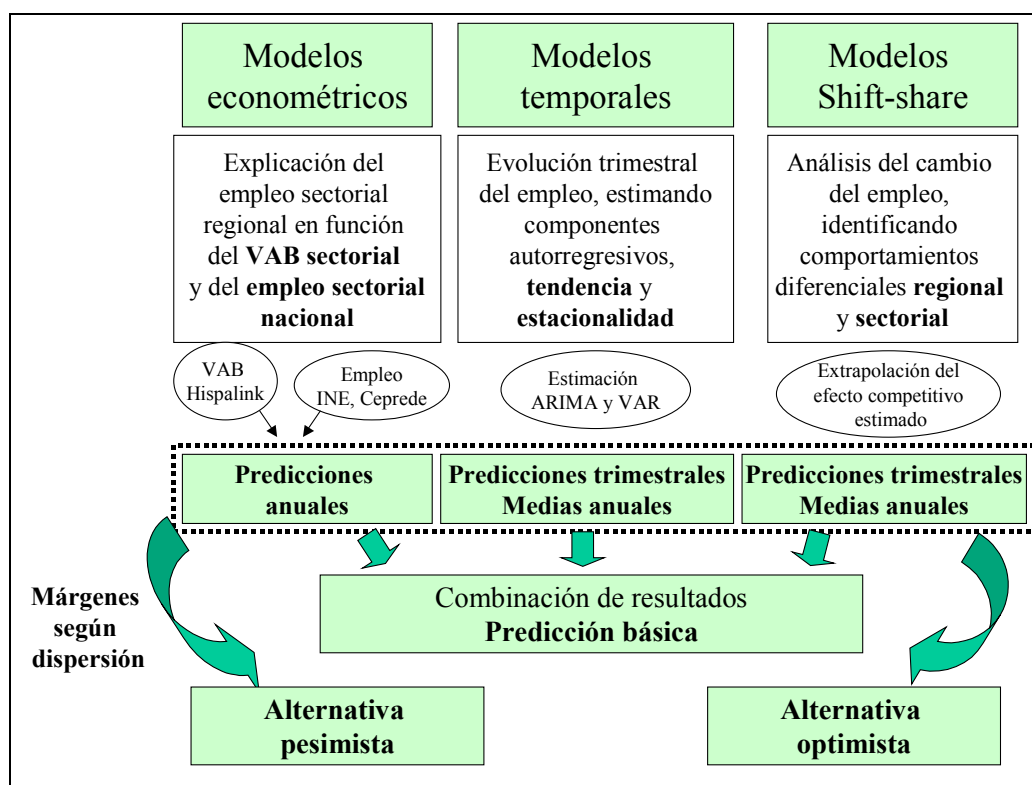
Modelos econométricos

Modelos temporales

Modelos Shift-share

Explicación del empleo sectorial regional en función del **VAB sectorial** y del **empleo sectorial nacional**

Evolución trimestral del empleo, estimando componentes autorregresivos, **tendencia** y **estacionalidad**

Análisis del cambio del empleo, identificando comportamientos diferenciales **regional** y **sectorial**

VAB Hispalink

Empleo INE, Ceprede

Estimación ARIMA y VAR

Extrapolación del efecto competitivo estimado

**Predicciones anuales**

**Predicciones trimestrales Medias anuales**

**Predicciones trimestrales Medias anuales**

**Márgenes según dispersión**

Combinación de resultados
**Predicción básica**

**Alternativa pesimista**

**Alternativa optimista**